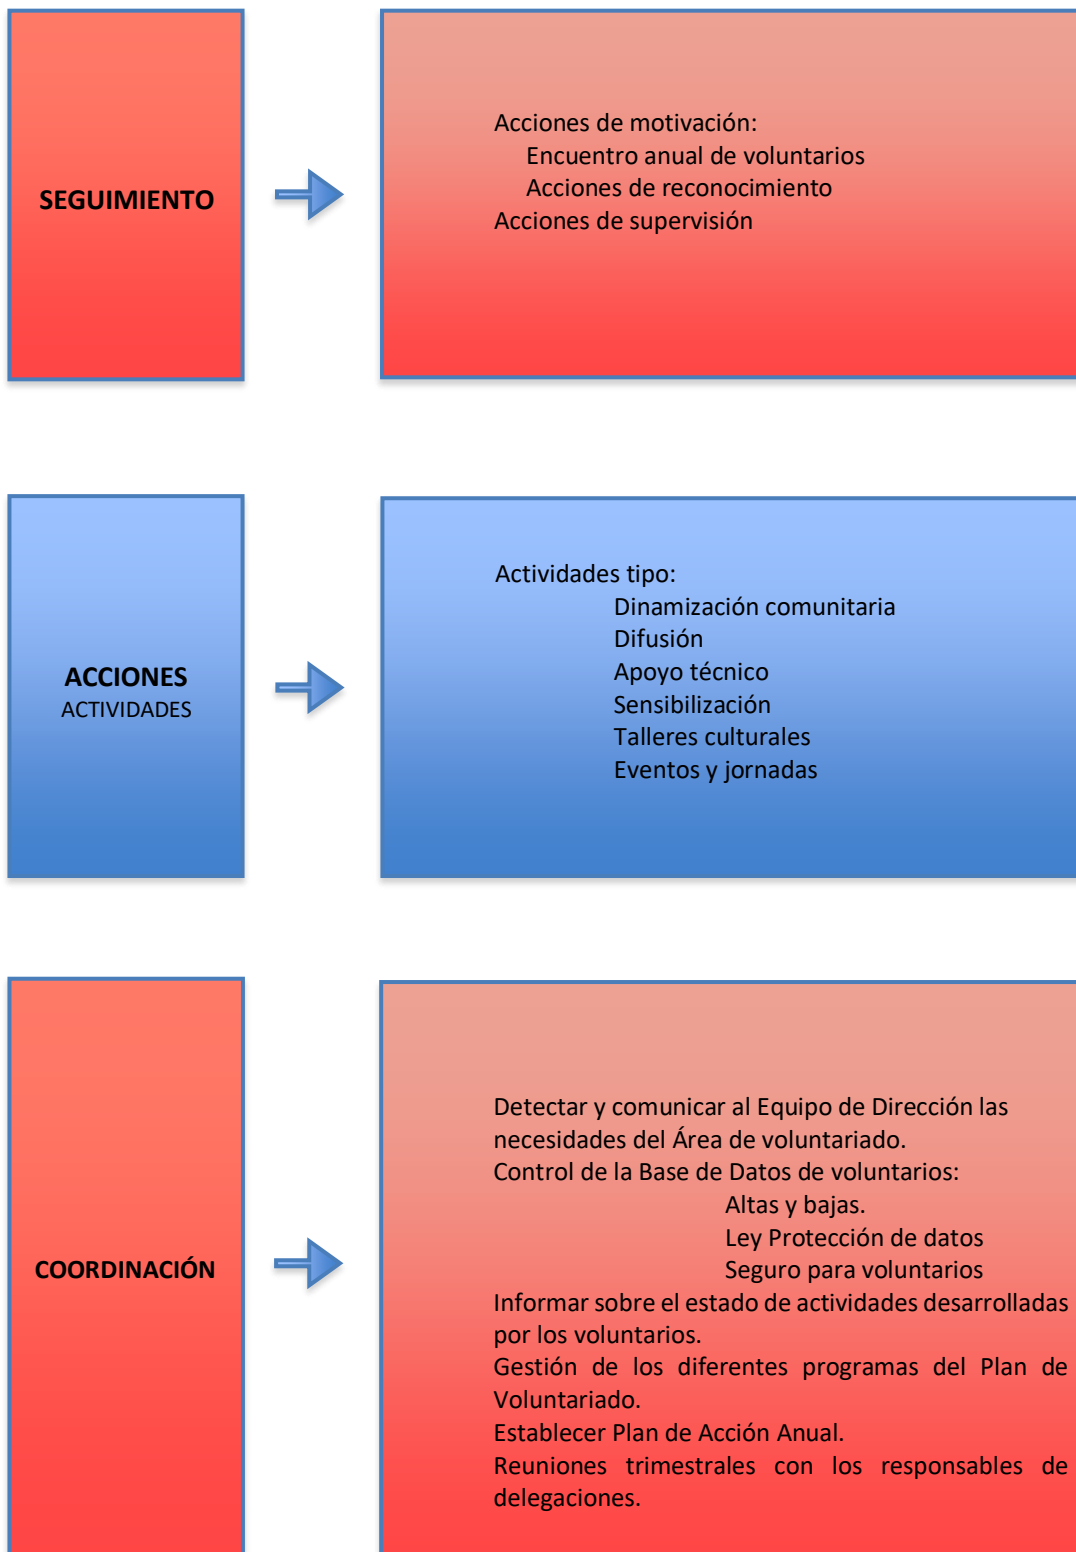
SEGUIMIENTO

Acciones de motivación:
Encuentro anual de voluntarios
Acciones de reconocimiento
Acciones de supervisión

ACCIONES
ACTIVIDADES

Actividades tipo:
Dinamización comunitaria
Difusión
Apoyo técnico
Sensibilización
Talleres culturales
Eventos y jornadas

COORDINACIÓN

Detectar y comunicar al Equipo de Dirección las necesidades del Área de voluntariado.
Control de la Base de Datos de voluntarios:
Altas y bajas.
Ley Protección de datos
Seguro para voluntarios
Informar sobre el estado de actividades desarrolladas por los voluntarios.
Gestión de los diferentes programas del Plan de Voluntariado.
Establecer Plan de Acción Anual.
Reuniones trimestrales con los responsables de delegaciones.